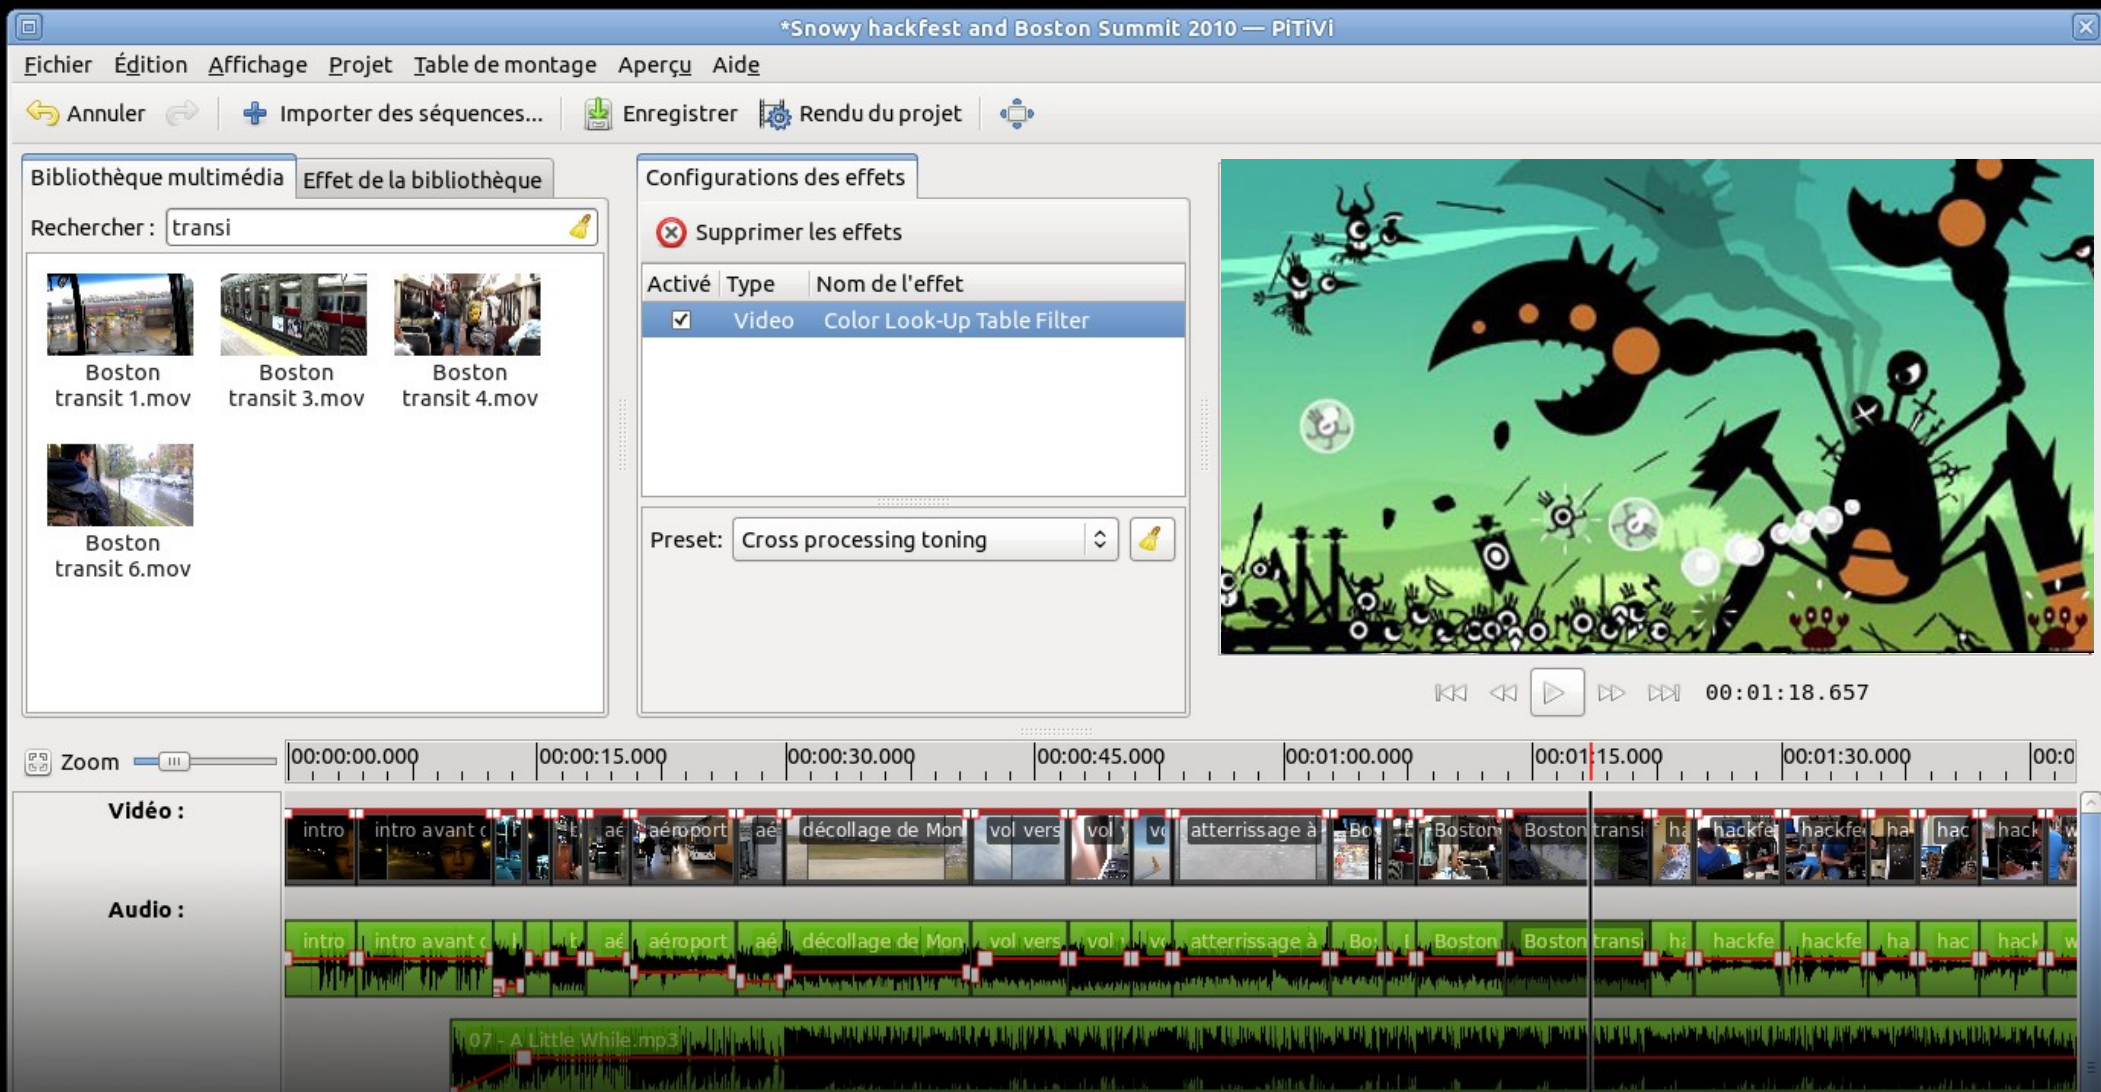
*Snowy hackfest and Boston Summit 2010 — PiTiVi

Fichier Édition Affichage Projet Table de montage Aperçu Aide

Annuler Importer des séquences... Enregistrer Rendu du projet

Bibliothèque multimédia Effet de la bibliothèque

Rechercher : transi

Boston transit 1.mov
Boston transit 3.mov
Boston transit 4.mov
Boston transit 6.mov

Configurations des effets

Supprimer les effets

| Activé | Type | Nom de l'effet |
|---|---|---|
| ☑ | Video | Color Look-Up Table Filter |

Preset: Cross processing toning

00:01:18.657

Zoom

00:00:00.000 00:00:15.000 00:00:30.000 00:00:45.000 00:01:00.000 00:01:15.000 00:01:30.000 00:0

Vidéo :

intro intro avant c aé aéroport aé décollage de Mon vol vers vol vo atterrissage à Bo Boston Boston transi ha hackfe hackfe ha hac hack

Audio :

intro intro avant c aé aéroport aé décollage de Mon vol vers vol vo atterrissage à Bo Boston Boston transi ha hackfe hackfe ha hac hack

07 - A Little While.mp3